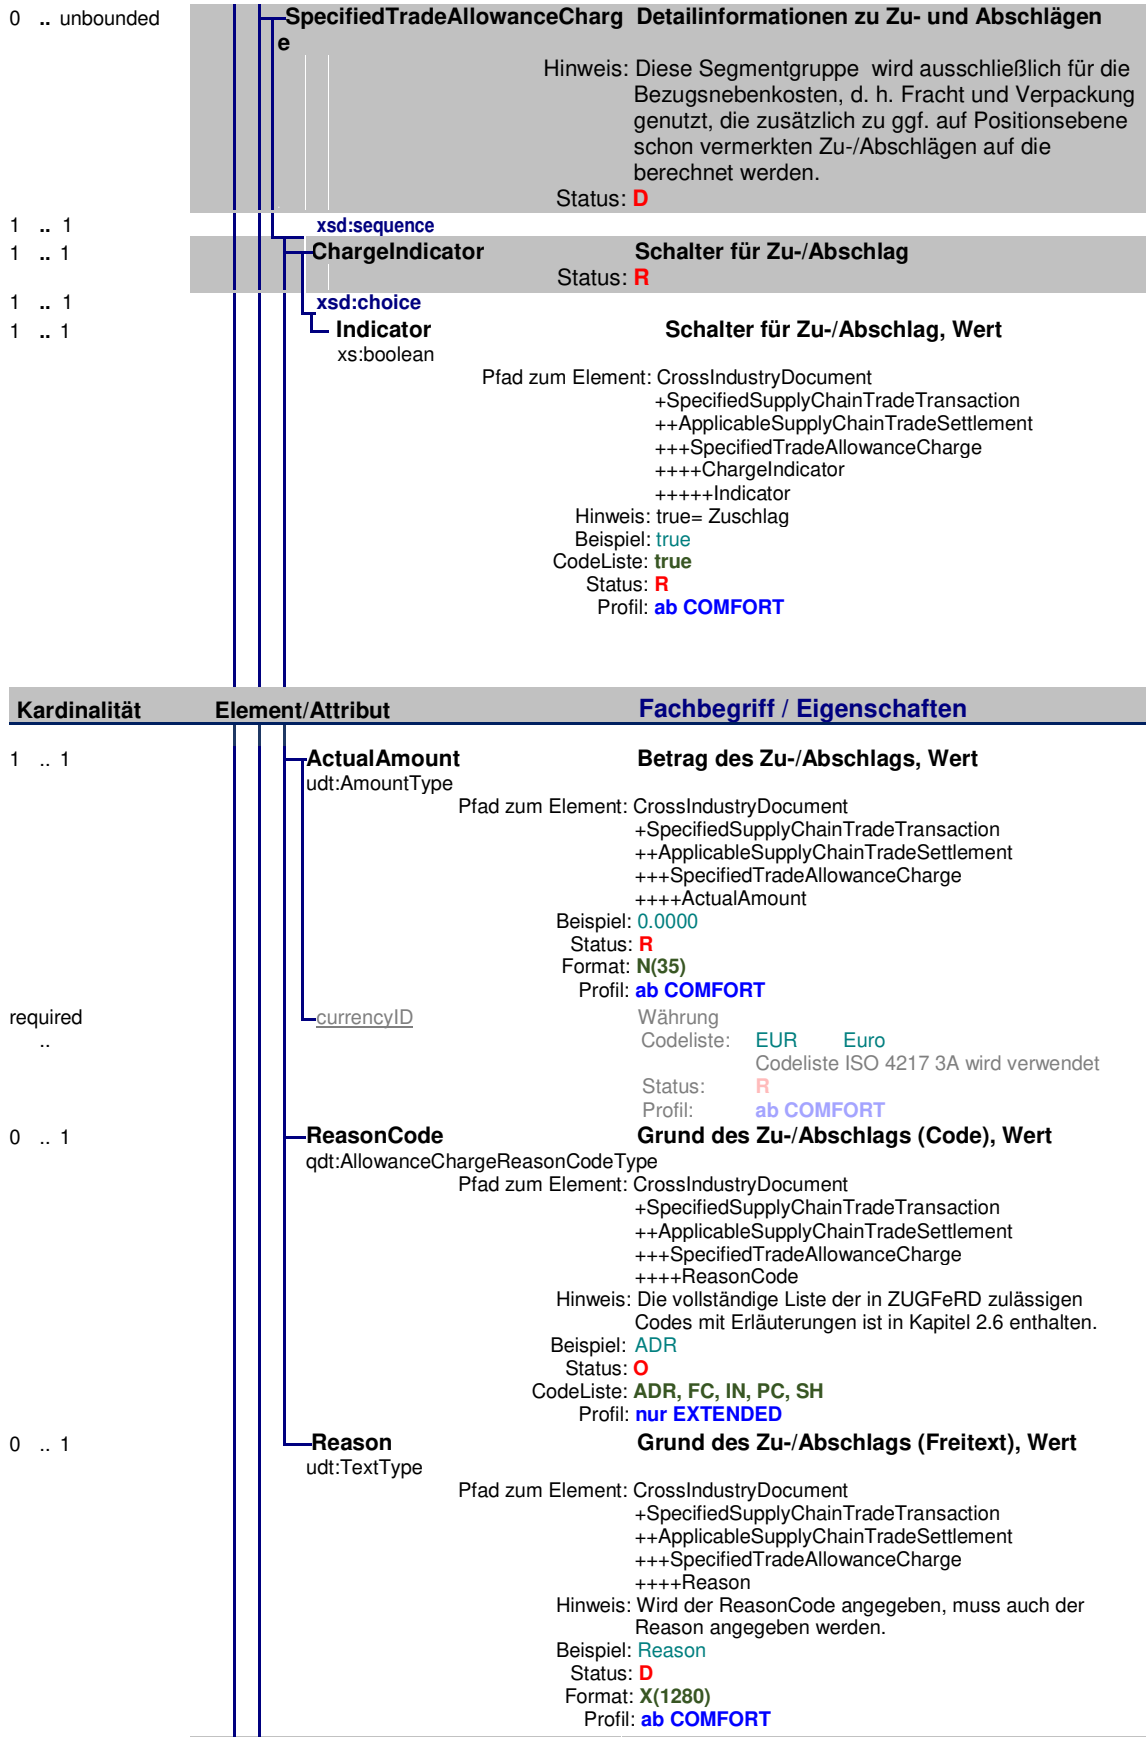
0 .. unbounded

SpecifiedTradeAllowanceCharge Detailinformationen zu Zu- und Abschlägen

Hinweis: Diese Segmentgruppe wird ausschließlich für die Bezugsnebenkosten, d. h. Fracht und Verpackung genutzt, die zusätzlich zu ggf. auf Positionsebene schon vermerkten Zu-/Abschlägen auf die berechnet werden.

Status: D

1 .. 1 xsd:sequence

1 .. 1 ChargeIndicator Schalter für Zu-/Abschlag

Status: R

1 .. 1 xsd:choice

1 .. 1 Indicator Schalter für Zu-/Abschlag, Wert

xs:boolean

Pfad zum Element: CrossIndustryDocument
+SpecifiedSupplyChainTradeTransaction
++ApplicableSupplyChainTradeSettlement
+++SpecifiedTradeAllowanceCharge
++++ChargeIndicator
+++++Indicator

Hinweis: true= Zuschlag

Beispiel: true

CodeListe: true

Status: R

Profil: ab COMFORT

| Kardinalität | Element/Attribut | Fachbegriff / Eigenschaften |
|---|---|---|

1 .. 1 ActualAmount Betrag des Zu-/Abschlags, Wert

udt:AmountType

Pfad zum Element: CrossIndustryDocument
+SpecifiedSupplyChainTradeTransaction
++ApplicableSupplyChainTradeSettlement
+++SpecifiedTradeAllowanceCharge
++++ActualAmount

Beispiel: 0.0000

Status: R

Format: N(35)

Profil: ab COMFORT

required .. currencyID Währung

Codeliste: EUR Euro

Codeliste ISO 4217 3A wird verwendet

Status: R

Profil: ab COMFORT

0 .. 1 ReasonCode Grund des Zu-/Abschlags (Code), Wert

qdt:AllowanceChargeReasonCodeType

Pfad zum Element: CrossIndustryDocument
+SpecifiedSupplyChainTradeTransaction
++ApplicableSupplyChainTradeSettlement
+++SpecifiedTradeAllowanceCharge
++++ReasonCode

Hinweis: Die vollständige Liste der in ZUGFeRD zulässigen Codes mit Erläuterungen ist in Kapitel 2.6 enthalten.

Beispiel: ADR

Status: O

CodeListe: ADR, FC, IN, PC, SH

Profil: nur EXTENDED

0 .. 1 Reason Grund des Zu-/Abschlags (Freitext), Wert

udt:TextType

Pfad zum Element: CrossIndustryDocument
+SpecifiedSupplyChainTradeTransaction
++ApplicableSupplyChainTradeSettlement
+++SpecifiedTradeAllowanceCharge
++++Reason

Hinweis: Wird der ReasonCode angegeben, muss auch der Reason angegeben werden.

Beispiel: Reason

Status: D

Format: X(1280)

Profil: ab COMFORT